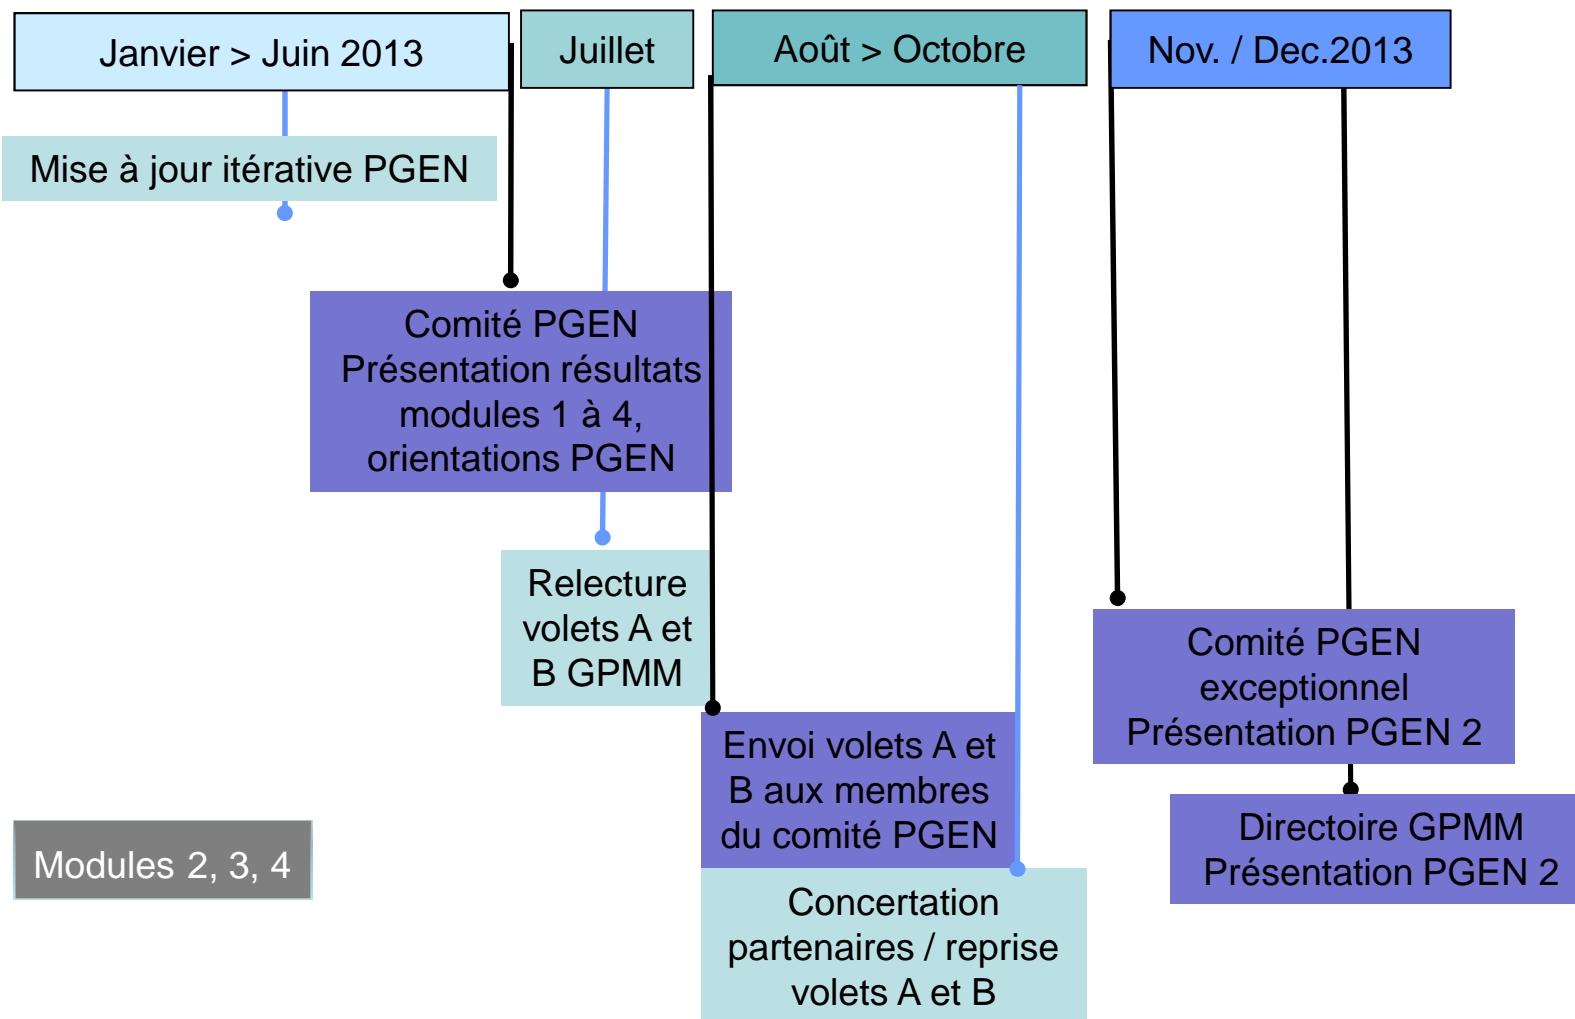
Janvier > Juin 2013

Juillet

Août > Octobre

Nov. / Dec.2013

Mise à jour itérative PGEN

Comité PGEN
Présentation résultats modules 1 à 4, orientations PGEN

Relecture volets A et B GPMM

Envoi volets A et B aux membres du comité PGEN

Concertation partenaires / reprise volets A et B

Comité PGEN exceptionnel
Présentation PGEN 2

Directoire GPMM
Présentation PGEN 2

Modules 2, 3, 4